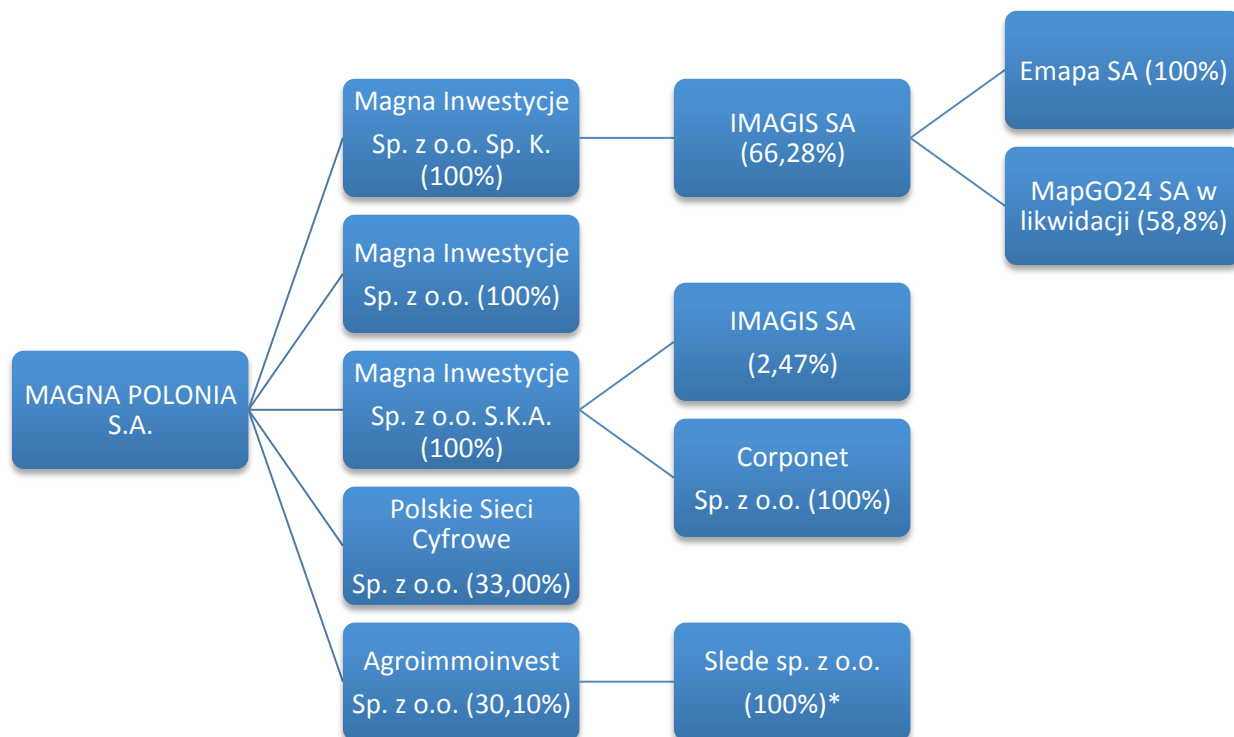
MAGNA POLONIA S.A.

Magna Inwestycje Sp. z o.o. Sp. K. (100%)

IMAGIS SA (66,28%)

Emapa SA (100%)

MapGO24 SA w likwidacji (58,8%)

Magna Inwestycje Sp. z o.o. (100%)

Magna Inwestycje Sp. z o.o. S.K.A. (100%)

IMAGIS SA (2,47%)

Corponet Sp. z o.o. (100%)

Polskie Sieci Cyfrowe Sp. z o.o. (33,00%)

Agroimmoinvest Sp. z o.o. (30,10%)

Slede sp. z o.o. (100%)*